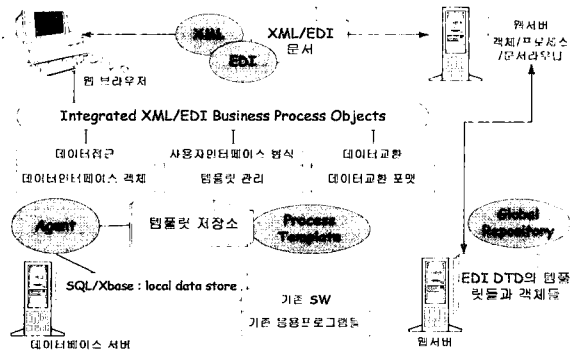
XML

EDI

XML/EDI
문서

웹 브라우저

웹서버
객체/프로세스
/문서관리

Integrated XML/EDI Business Process Objects

데이터접근
데이터인터페이스 객체

사용자인터페이스 방식
템플릿 관리

데이터교환
데이터교환 포맷

Agent

템플릿 저장소

Process Template

Global Repository

SQL/Xbase : local data store

기존 SW
기존 응용프로그램들

EDI DTD의 템플릿들과 객체들

데이터베이스 서버

웹서버